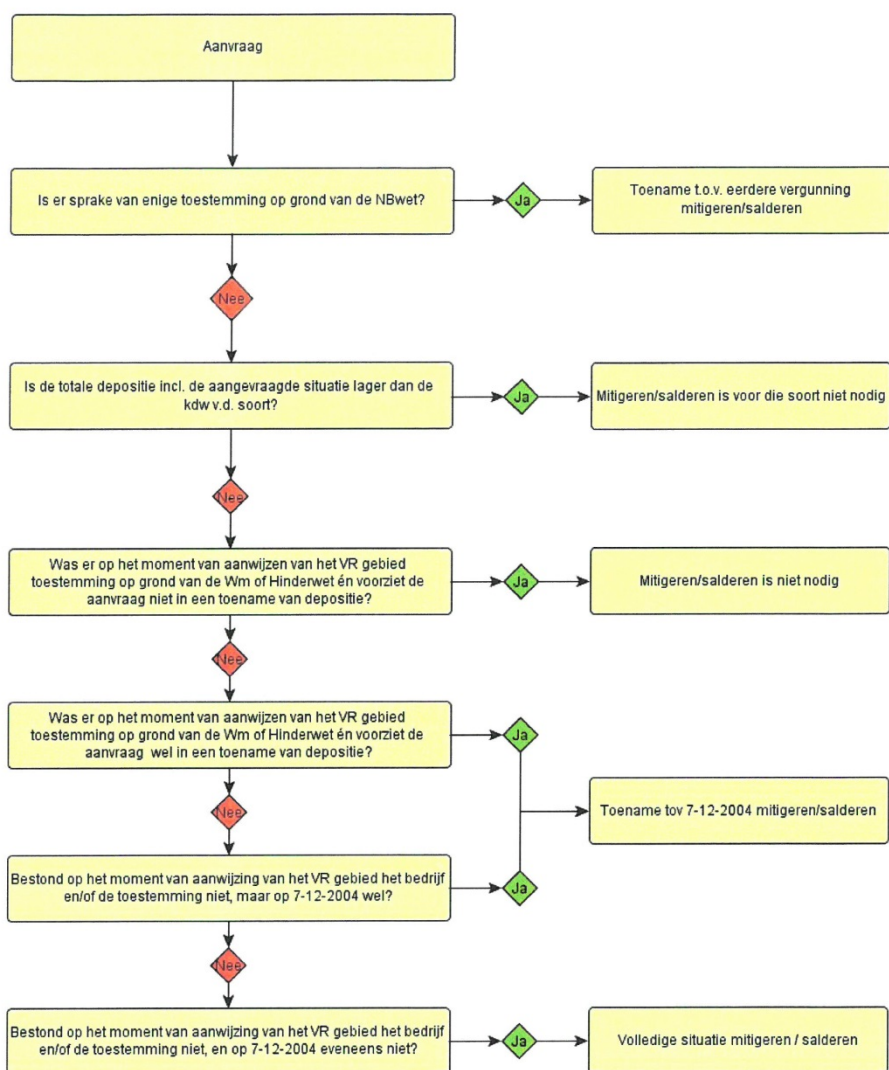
Aanvraag

Is er sprake van enige toestemming op grond van de NBwet?

Ja

Toename t.o.v. eerdere vergunning mitigeren/salderen

Nee

Is de totale depositie incl. de aangevraagde situatie lager dan de kdw v.d. soort?

Ja

Mitigeren/salderen is voor die soort niet nodig

Nee

Was er op het moment van aanwijzen van het VR gebied toestemming op grond van de Wm of Hinderwet én voorziet de aanvraag niet in een toename van depositie?

Ja

Mitigeren/salderen is niet nodig

Nee

Was er op het moment van aanwijzen van het VR gebied toestemming op grond van de Wm of Hinderwet én voorziet de aanvraag wel in een toename van depositie?

Ja

Toename tov 7-12-2004 mitigeren/salderen

Nee

Bestond op het moment van aanwijzing van het VR gebied het bedrijf en/of de toestemming niet, maar op 7-12-2004 wel?

Ja

Nee

Bestond op het moment van aanwijzing van het VR gebied het bedrijf en/of de toestemming niet, en op 7-12-2004 eveneens niet?

Ja

Volledige situatie mitigeren / salderen